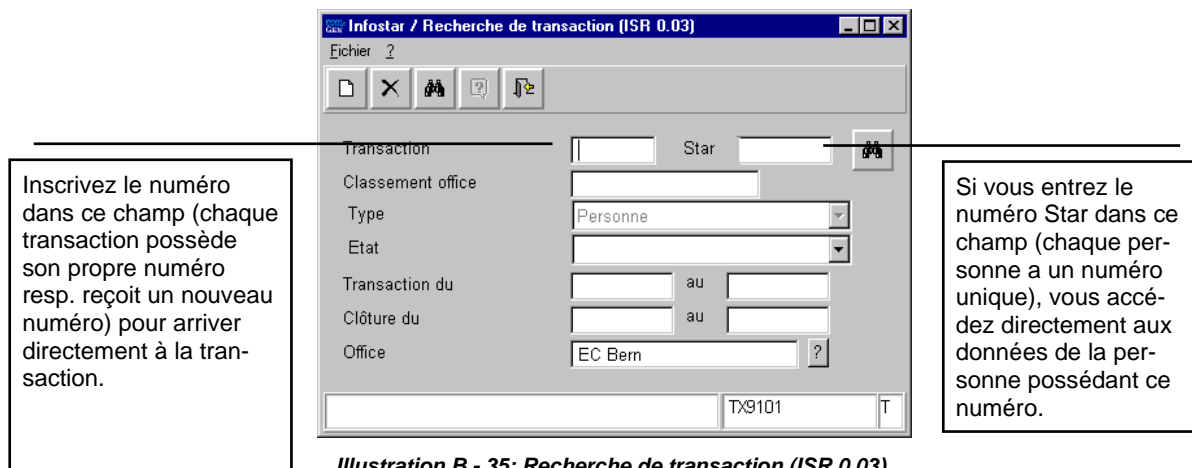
Infostar / Recherche de transaction (ISR 0.03)
Fichier ?

Transaction
Star
Classement office
Type
Personne
Etat
Transaction du
au
Clôture du
au
Office
EC Bern
?
TX9101
T

Inscrivez le numéro dans ce champ (chaque transaction possède son propre numéro resp. reçoit un nouveau numéro) pour arriver directement à la transaction.

Si vous entrez le numéro Star dans ce champ (chaque personne a un numéro unique), vous accédez directement aux données de la personne possédant ce numéro.

Illustration B - 35: Recherche de transaction (ISR 0.03)